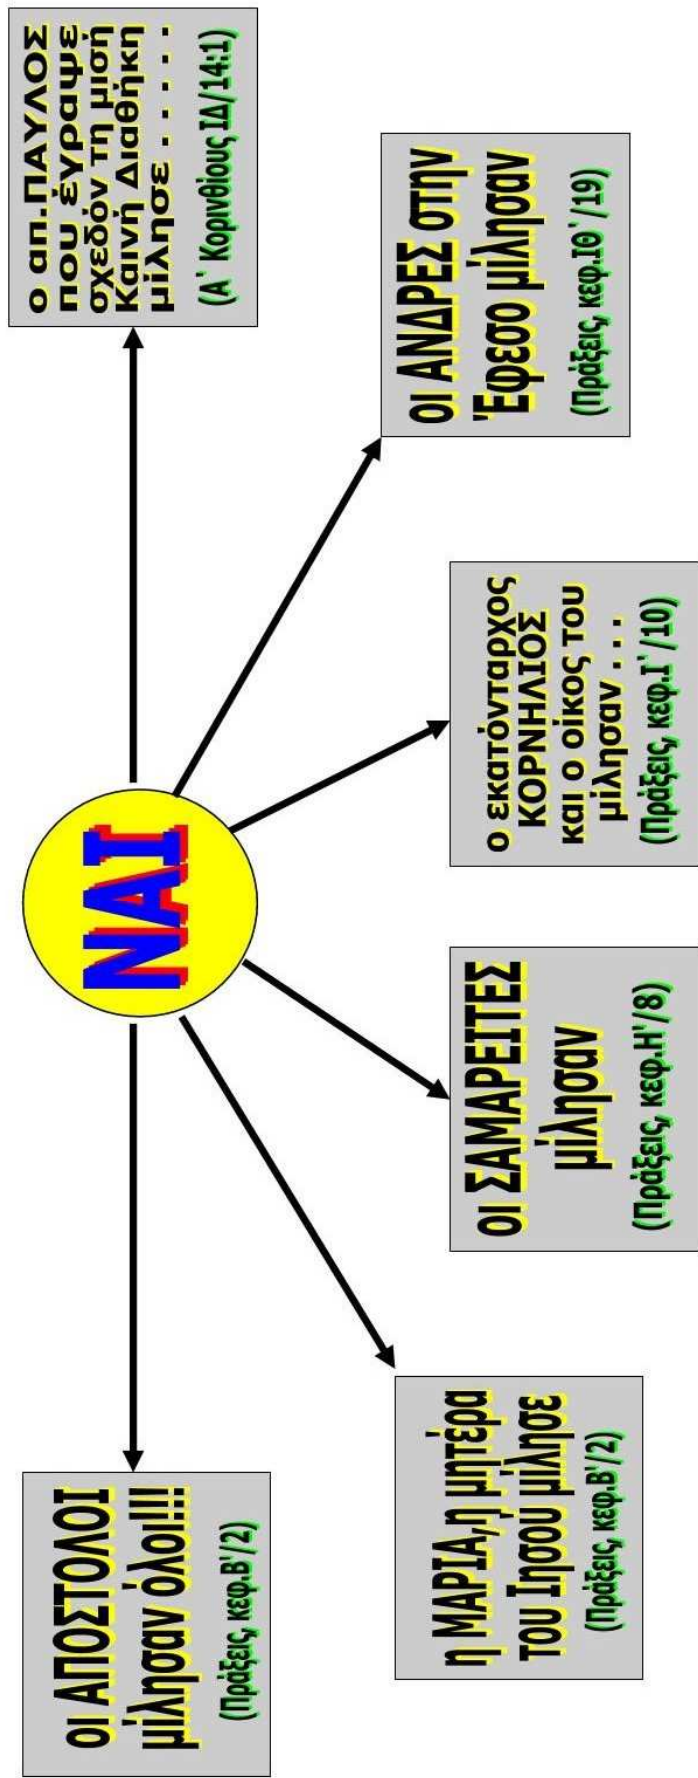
ΝΑΙ

ο απ.ΠΑΥΛΟΣ που έγραψε σχεδόν τη μισή Καινή Διαθήκη μίλησε . . . . .
(Α' Κορινθίους ΙΔ/14:1)

οι ΑΝΔΡΕΣ στην Έφεσο μίλησαν
(Πράξεις, κεφ.ΙΘ'/19)

ο εκατόνταρχος ΚΟΡΝΗΛΙΟΣ και ο οίκος του μίλησαν . . .
(Πράξεις, κεφ.Ι'/10)

οι ΣΑΜΑΡΕΙΤΕΣ μίλησαν
(Πράξεις, κεφ.Η'/8)

η ΜΑΡΙΑ,η μητέρα του Ιησού μίλησε
(Πράξεις, κεφ.Β'/2)

οι ΑΠΟΣΤΟΛΟΙ μίλησαν όλοι!!!
(Πράξεις, κεφ.Β'/2)